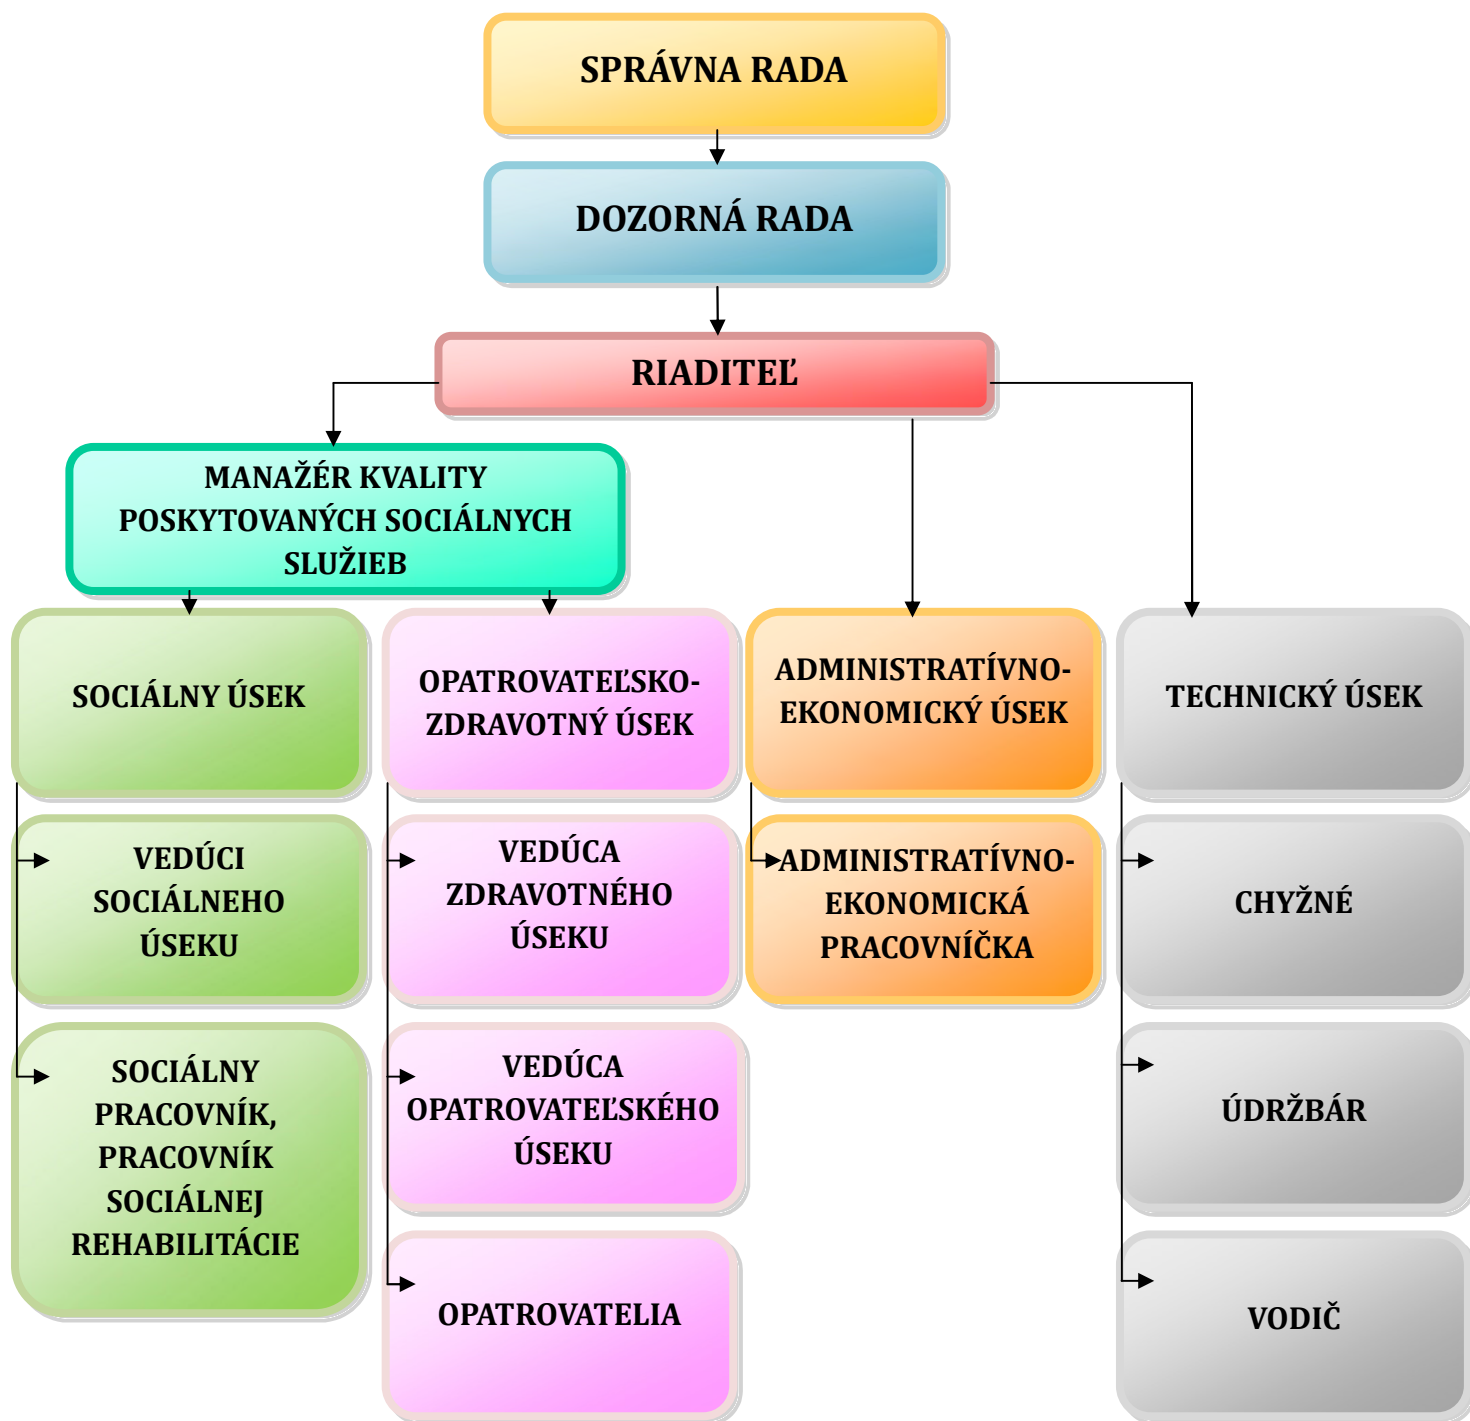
SPRÁVNA RADA

DOZORNÁ RADA

RIADITEĽ

MANAŽÉR KVALITY POSKYTOVANÝCH SOCIÁLNYCH SLUŽIEB

SOCIÁLNY ÚSEK

VEDÚCI SOCIÁLNEHO ÚSEKU

SOCIÁLNY PRACOVNÍK, PRACOVNÍK SOCIÁLNEJ REHABILITÁCIE

OPATROVATEĽSKO-ZDRAVOTNÝ ÚSEK

VEDÚCA ZDRAVOTNÉHO ÚSEKU

VEDÚCA OPATROVATEĽSKÉHO ÚSEKU

OPATROVATELIA

ADMINISTRATÍVNO-EKONOMICKÝ ÚSEK

ADMINISTRATÍVNO-EKONOMICKÁ PRACOVNÍČKA

TECHNICKÝ ÚSEK

CHYŽNÉ

ÚDRŽBÁR

VODIČ